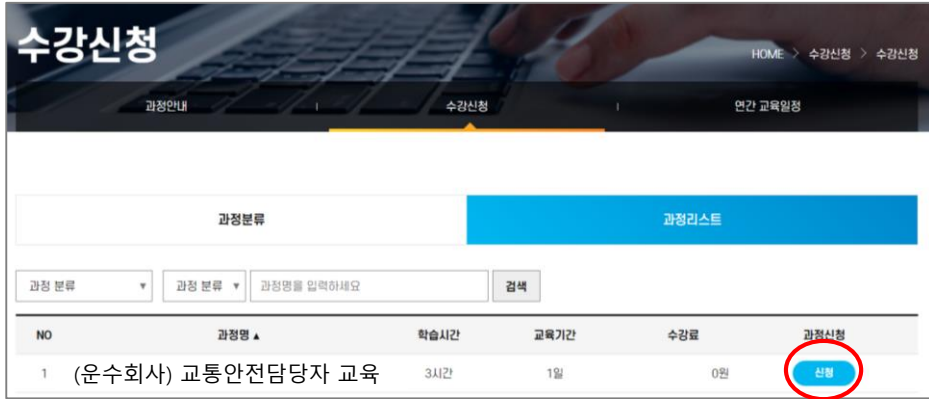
수강신청

HOME > 수강신청 > 수강신청

과정안내 | 수강신청 | 연간 교육일정

과정분류

과정리스트

과정 분류 ▾ 과정 분류 ▾ 과정명을 입력하세요 검색

| NO | 과정명 ▲ | 학습시간 | 교육기간 | 수강료 | 과정신청 |
|---|---|---|---|---|---|
| 1 | (운수회사) 교통안전담당자 교육 | 3시간 | 1일 | 0원 | 신청 |